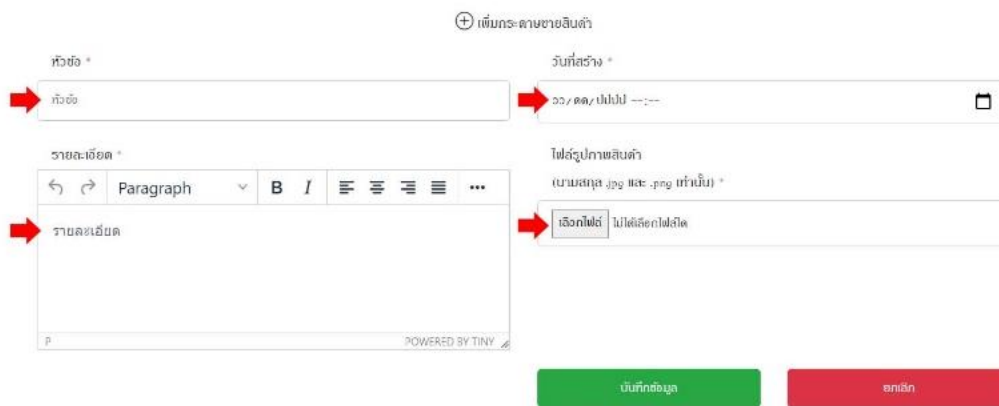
⊕ เพิ่มกระดาษขายสินค้า

หัวข้อ *

หัวข้อ

วันที่สร้าง *

วว/ดด/ปปปป --:--

รายละเอียด *

Paragraph

B I

รายละเอียด

P

POWERED BY TINY

ไฟล์รูปภาพสินค้า

(นามสกุล .jpg และ .png เท่านั้น) *

เลือกไฟล์ ไม่ได้เลือกไฟล์ใด

บันทึกข้อมูล

ยกเลิก